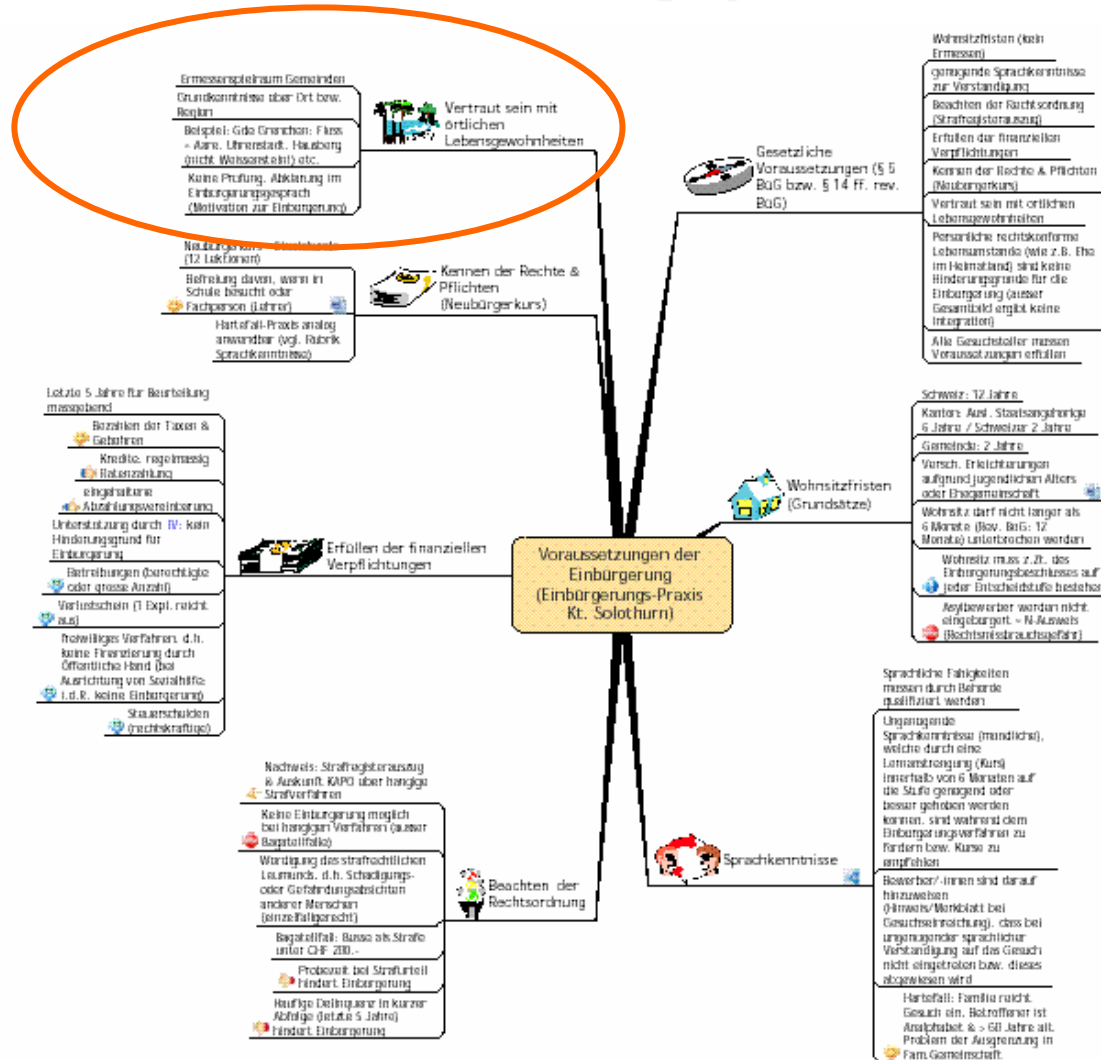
Voraussetzungen der Einbürgerung (Einbürgerungs-Praxis Kt. Solothurn)

Vertraut sein mit örtlichen Lebensgewohnheiten

Ermessensspielraum Gemeinden

Grundkenntnisse über Ort bzw. Region

Beispiel: Gde Grenchen: Fluss = Aare, Uhrenstadt, Hausberg (nicht Weissenstein!) etc.

Keine Prüfung, Abklärung im Einbürgerungsgespräch (Motivation zur Einbürgerung)

Kennen der Rechte & Pflichten (Neubürgerkurs)

Neubürgerkurs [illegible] (12 Lektionen)

Befreiung davon, wenn in Schule besucht oder Fachperson (Lehrer)

Härtefall-Praxis analog anwendbar (vgl. Rubrik Sprachkenntnisse)

Erfüllen der finanziellen Verpflichtungen

Letzte 5 Jahre für Beurteilung massgebend

Bezahlen der Taxen & Gebühren

Kredite: regelmässig Ratenzahlung

eingehaltene Abzahlungsvereinbarung

Unterstützung durch IV: kein Hinderungsgrund für Einbürgerung

Betreibungen (berechtigte oder grosse Anzahl)

Verlustschein (1 Expl. reicht aus)

freiwilliges Verfahren, d.h. keine Finanzierung durch Öffentliche Hand (bei Ausrichtung von Sozialhilfe: i.d.R. keine Einbürgerung)

Steuerschulden (rechtskräftige)

Beachten der Rechtsordnung

Nachweis: Strafregisterauszug & Auskunft KAPO über hängige Strafverfahren

Keine Einbürgerung möglich bei hängigen Verfahren (ausser Bagatellfälle)

Würdigung des strafrechtlichen Leumunds, d.h. Schädigungs- oder Gefährdungsabsichten anderer Menschen (einzelfallgerecht)

Bagatellfall: Busse als Strafe unter CHF 200.-

Probezeit bei Strafurteil hindert Einbürgerung

Häufige Delinquenz in kurzer Abfolge (letzte 5 Jahre) hindert Einbürgerung

Gesetzliche Voraussetzungen (§ 5 BüG bzw. § 14 ff. rev. BüG)

Wohnsitzfristen (kein Ermessen)

genügende Sprachkenntnisse zur Verständigung

Beachten der Rechtsordnung (Strafregisterauszug)

Erfüllen der finanziellen Verpflichtungen

Kennen der Rechte & Pflichten (Neubürgerkurs)

Vertraut sein mit örtlichen Lebensgewohnheiten

Persönliche rechtskonforme Lebensumstände (wie z.B. Ehe im Heimatland) sind keine Hinderungsgründe für die Einbürgerung (ausser Gesamtbild ergibt keine Integration)

Alle Gesuchsteller müssen Voraussetzungen erfüllen

Wohnsitzfristen (Grundsätze)

Schweiz: 12 Jahre

Kanton: Ausl. Staatsangehörige 6 Jahre / Schweizer 2 Jahre

Gemeinde: 2 Jahre

Versch. Erleichterungen aufgrund jugendlichen Alters oder Ehegemeinschaft

Wohnsitz darf nicht länger als 6 Monate (Rev. BüG: 12 Monate) unterbrochen werden

Wohnsitz muss z.Zt. des Einbürgerungsbeschlusses auf jeder Entscheidstufe bestehen

Asylbewerber werden nicht eingebürgert. = N-Ausweis (Rechtsmissbrauchsgefahr)

Sprachkenntnisse

Sprachliche Fähigkeiten müssen durch Behörde qualifiziert werden

Ungenügende Sprachkenntnisse (mündliche), welche durch eine Lernanstrengung (Kurs) innerhalb von 6 Monaten auf die Stufe genügend oder besser gehoben werden können, sind während dem Einbürgerungsverfahren zu fördern bzw. Kurse zu empfehlen

Bewerber/-innen sind darauf hinzuweisen (Hinweis/Merkblatt bei Gesuchseinreichung), dass bei ungenügender sprachlicher Verständigung auf das Gesuch nicht eingetreten bzw. dieses abgewiesen wird

Härtefall: Familie reicht Gesuch ein. Betroffener ist Analphabet & > 60 Jahre alt. Problem der Ausgrenzung in Fam.Gemeinschaft.